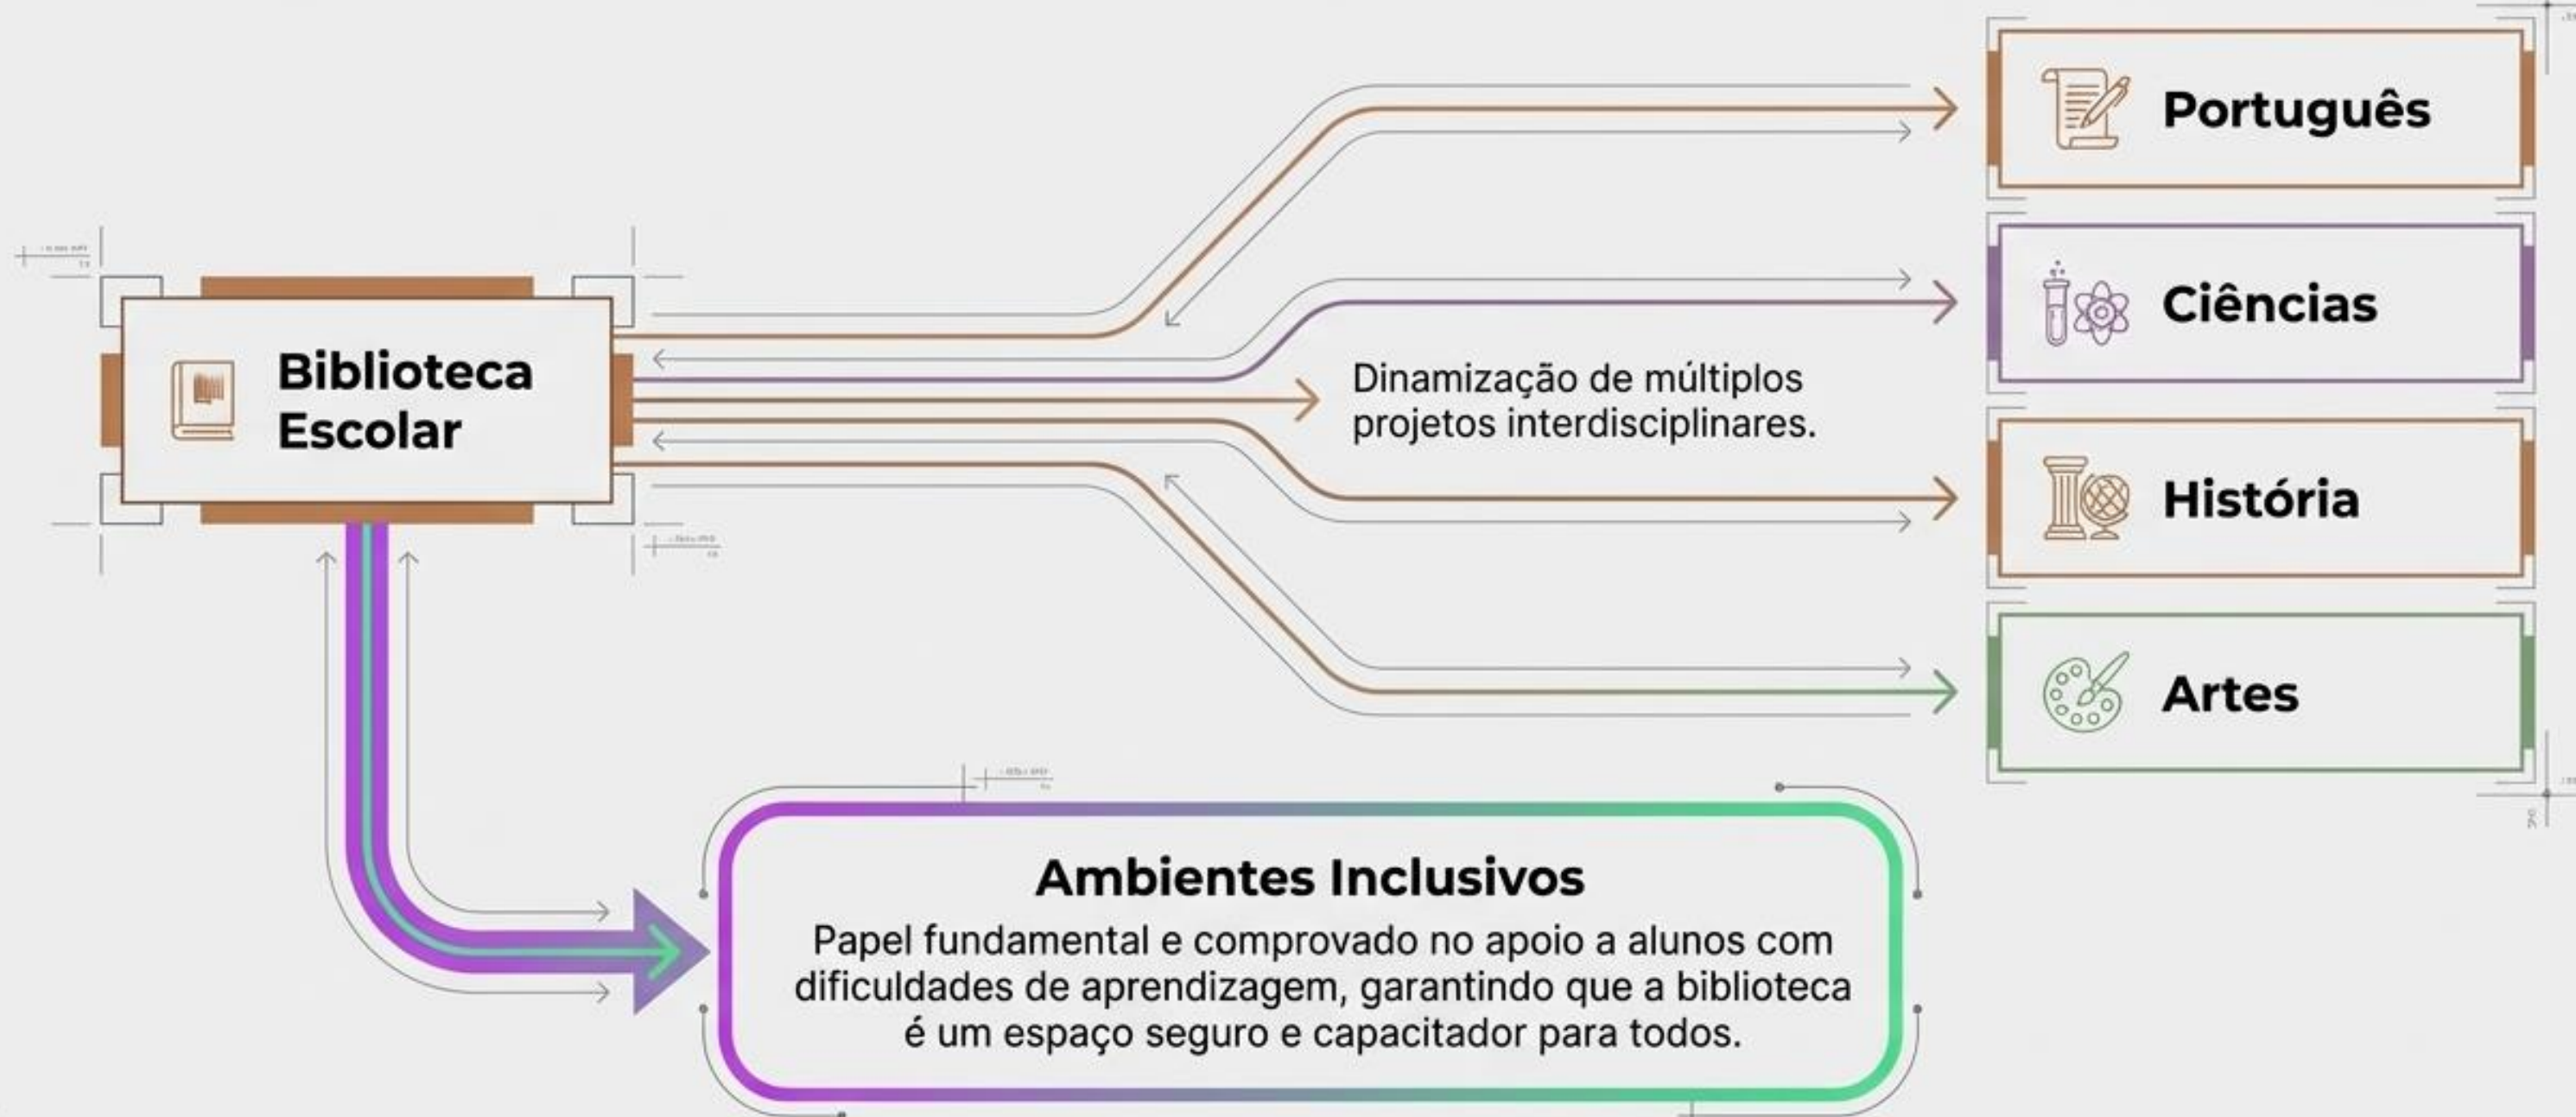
Biblioteca Escolar

Dinamização de múltiplos projetos interdisciplinares.

Português

Ciências

História

Artes

Ambientes Inclusivos

Papel fundamental e comprovado no apoio a alunos com dificuldades de aprendizagem, garantindo que a biblioteca é um espaço seguro e capacitador para todos.